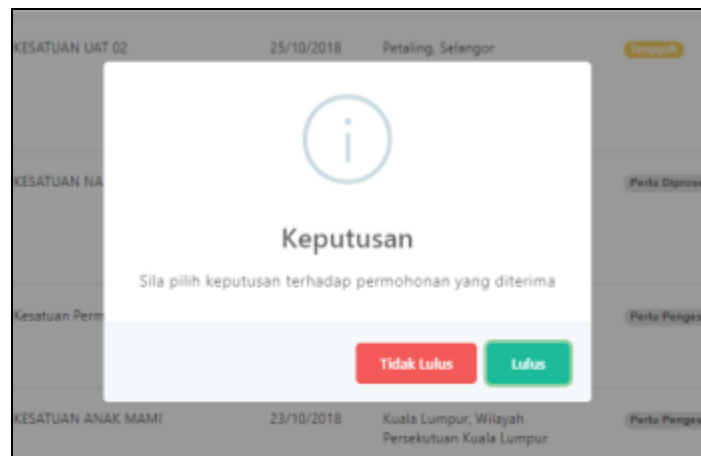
KESATUAN UAT 02
25/10/2018
Petaling, Selangor
Tangguh

KESATUAN NA
Perlu Dipros

Kesatuan Perm
Perlu Penges

KESATUAN ANAK MAMI
23/10/2018
Kuala Lumpur, Wilayah Persekutuan Kuala Lumpur
Perlu Penges

i

Keputusan

Sila pilih keputusan terhadap permohonan yang diterima

Tidak Lulus
Lulus